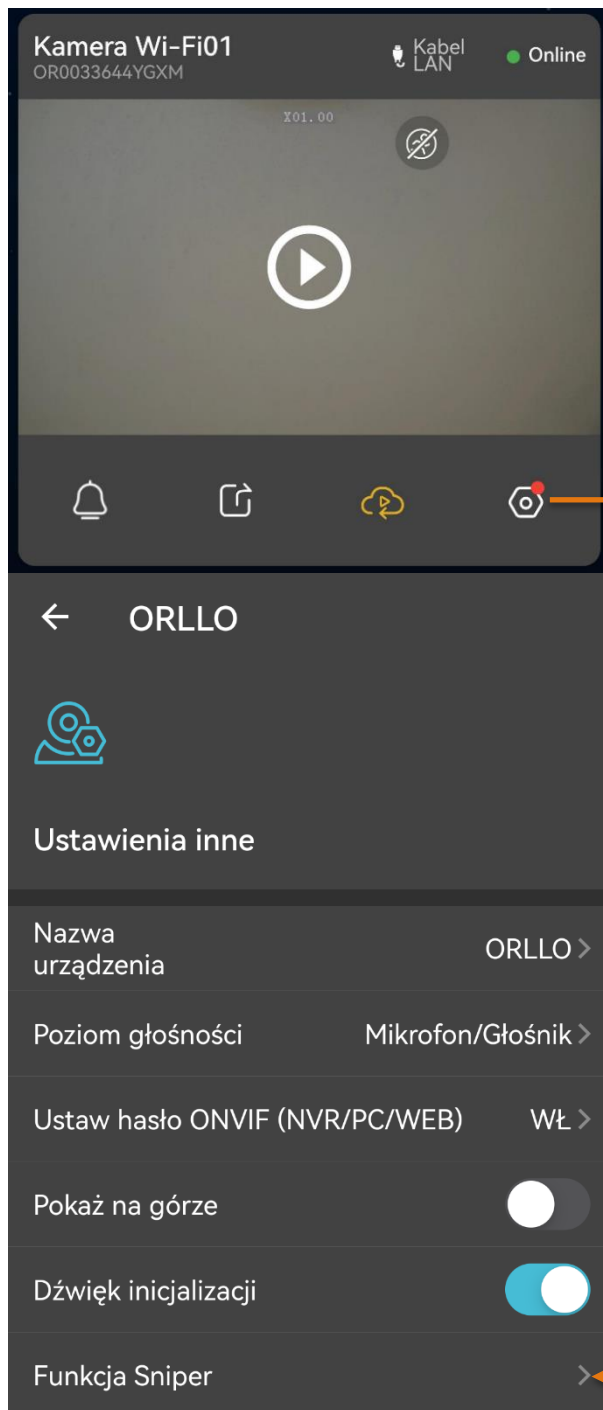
Kamera Wi-Fi01
OR0033644YGXM
Kabel LAN
Online
X01.00

ORLLO

Ustawienia inne

Nazwa urządzenia
ORLLO >

Poziom głośności
Mikrofon/Głośnik >

Ustaw hasło ONVIF (NVR/PC/WEB)
WŁ >

Pokaż na górze

Dźwięk inicjalizacji

Funkcja Sniper
>